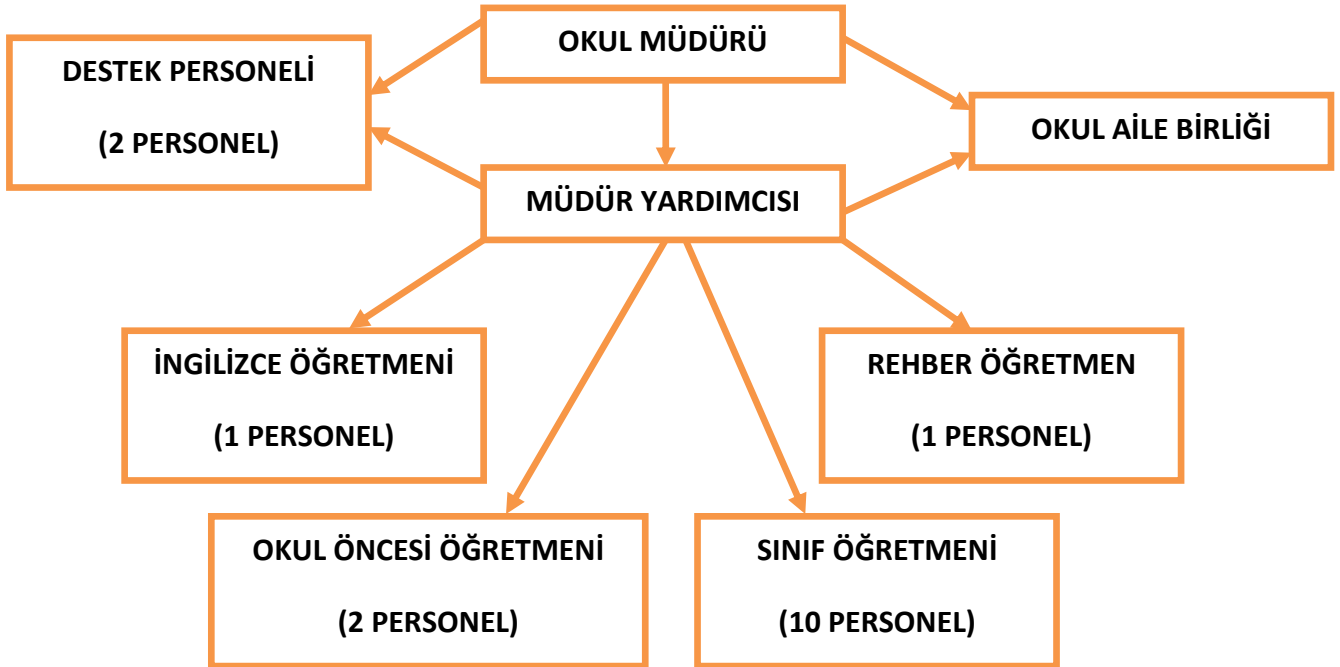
OKUL MÜDÜRÜ

DESTEK PERSONELİ

(2 PERSONEL)

OKUL AİLE BİRLİĞİ

MÜDÜR YARDIMCISI

İNGİLİZCE ÖĞRETMENİ

(1 PERSONEL)

REHBER ÖĞRETMEN

(1 PERSONEL)

OKUL ÖNCESİ ÖĞRETMENİ

(2 PERSONEL)

SINIF ÖĞRETMENİ

(10 PERSONEL)